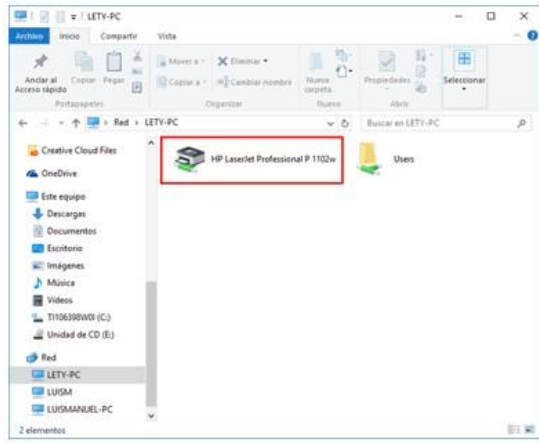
LETY-PC

Archivo Inicio Compartir Vista

Anclar al Acceso rápido Copiar Pegar

Portapapeles

Mover a Eliminar Copiar a Cambiar nombre

Organizar

Nueva carpeta

Nuevo

Propiedades

Abrir

Seleccionar

Red > LETY-PC

Buscar en LETY-PC

Creative Cloud Files

OneDrive

Este equipo

Descargas

Documentos

Escritorio

Imágenes

Música

Videos

TI106398W01 (C:)

Unidad de CD (E:)

Red

LETY-PC

LUISM

LUISMANUEL-PC

HP LaserJet Professional P 1102w

Users

2 elementos